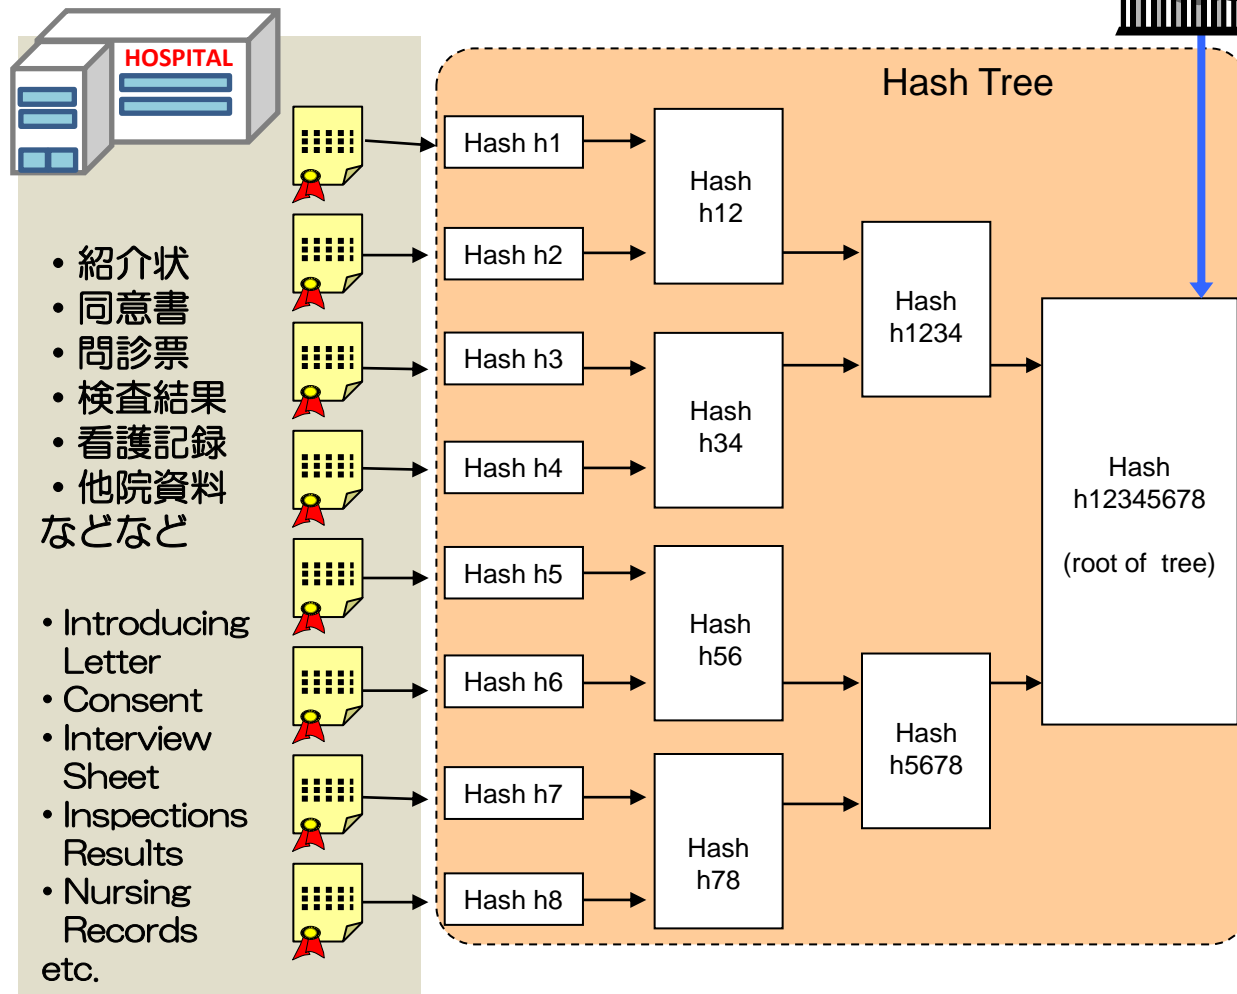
HOSPITAL

• 紹介状
• 同意書
• 問診票
• 検査結果
• 看護記録
• 他院資料
などなど

• Introducing Letter
• Consent
• Interview Sheet
• Inspections Results
• Nursing Records
etc.

Hash Tree

Hash h1
Hash h2
Hash h3
Hash h4
Hash h5
Hash h6
Hash h7
Hash h8

Hash h12
Hash h34
Hash h56
Hash h78

Hash h1234
Hash h5678

Hash h12345678

(root of tree)